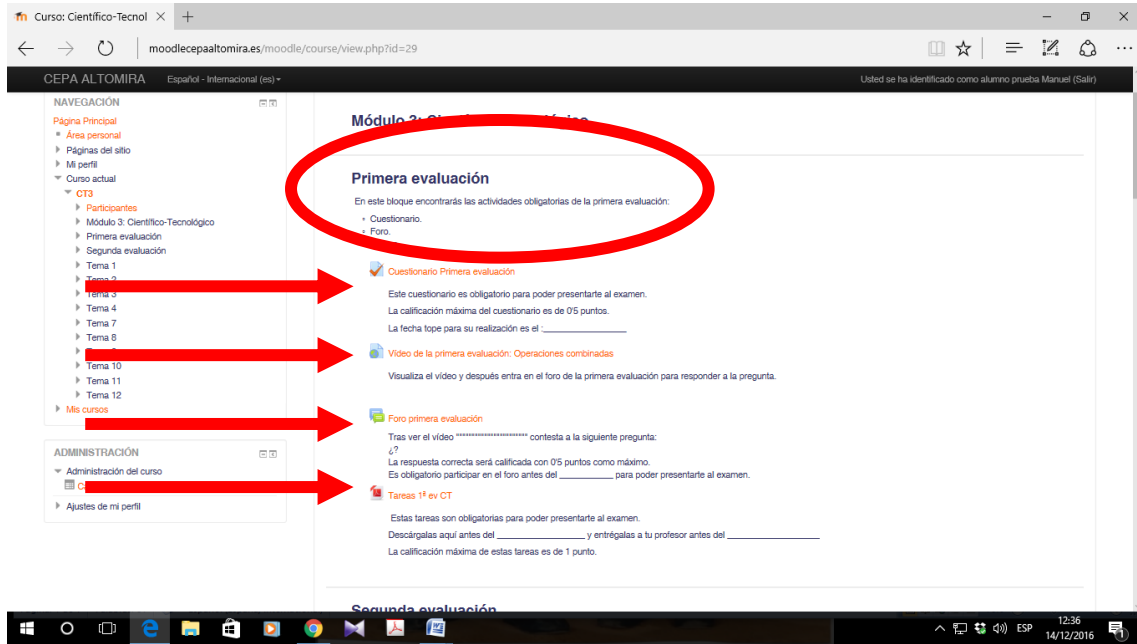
Curso: Científico-Tecnol × +

moodlecepaaltomira.es/moodle/course/view.php?id=29

CEPA ALTOMIRA Español - Internacional (es)

Usted se ha identificado como alumno prueba Manuel (Salir)

NAVEGACIÓN

Página Principal
Área personal
Páginas del sitio
Mi perfil
Curso actual
CT3
Participantes
Módulo 3: Científico-Tecnológico
Primera evaluación
Segunda evaluación
Tema 1
Tema 2
Tema 3
Tema 4
Tema 7
Tema 8
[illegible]
Tema 10
Tema 11
Tema 12
Mis cursos

ADMINISTRACIÓN

Administración del curso
C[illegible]
Ajustes de mi perfil

Módulo 3: Cie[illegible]

Primera evaluación

En este bloque encontrarás las actividades obligatorias de la primera evaluación:

- Cuestionario.
- Foro.

Cuestionario Primera evaluación

Este cuestionario es obligatorio para poder presentarte al examen.

La calificación máxima del cuestionario es de 0'5 puntos.

La fecha tope para su realización es el :_______________

Vídeo de la primera evaluación: Operaciones combinadas

Visualiza el vídeo y después entra en el foro de la primera evaluación para responder a la pregunta.

Foro primera evaluación

Tras ver el vídeo """""""""""""""""""""" contesta a la siguiente pregunta:
¿?
La respuesta correcta será calificada con 0'5 puntos como máximo.
Es obligatorio participar en el foro antes del __________ para poder presentarte al examen.

Tareas 1º ev CT

Estas tareas son obligatorias para poder presentarte al examen.

Descárgalas aquí antes del _______________ y entrégalas a tu profesor antes del ____________________

La calificación máxima de estas tareas es de 1 punto.

Segunda evaluación

ESP 12:36 14/12/2016